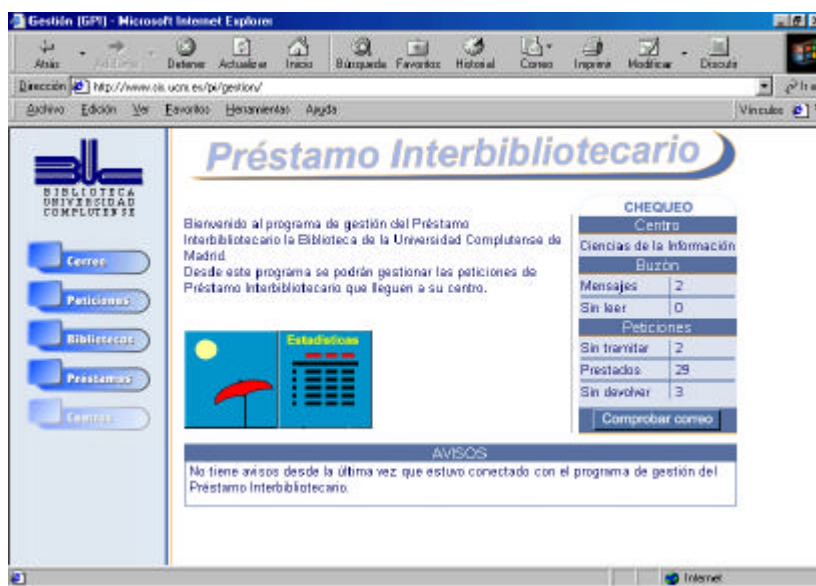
Gestión (GPI) - Microsoft Internet Explorer

Atrás
Adelante
Detener
Actualizar
Inicio
Búsqueda
Favoritos
Historial
Correo
Imprimir
Modificar
Discutir

Dirección http://www.cis.ucm.es/pi/gestion/
Ir a

Archivo Edición Ver Favoritos Herramientas Ayuda
Vínculos

BIBLIOTECA UNIVERSIDAD COMPLUTENSE

Correo
Peticiones
Bibliotecas
Prestamos
Centros

Préstamo Interbibliotecario

Bienvenido al programa de gestión del Préstamo Interbibliotecario la Biblioteca de la Universidad Complutense de Madrid.
Desde este programa se podrán gestionar las peticiones de Préstamo Interbibliotecario que lleguen a su centro.

Estadísticas

| CHEQUEO | |
|---|---|
| Centro | |
| Ciencias de la Información | |
| Buzón | |
| Mensajes | 2 |
| Sin leer | 0 |
| Peticiones | |
| Sin tramitar | 2 |
| Prestados | 29 |
| Sin devolver | 3 |

Comprobar correo

AVISOS
No tiene avisos desde la última vez que estuvo conectado con el programa de gestión del Préstamo Interbibliotecario.

Internet